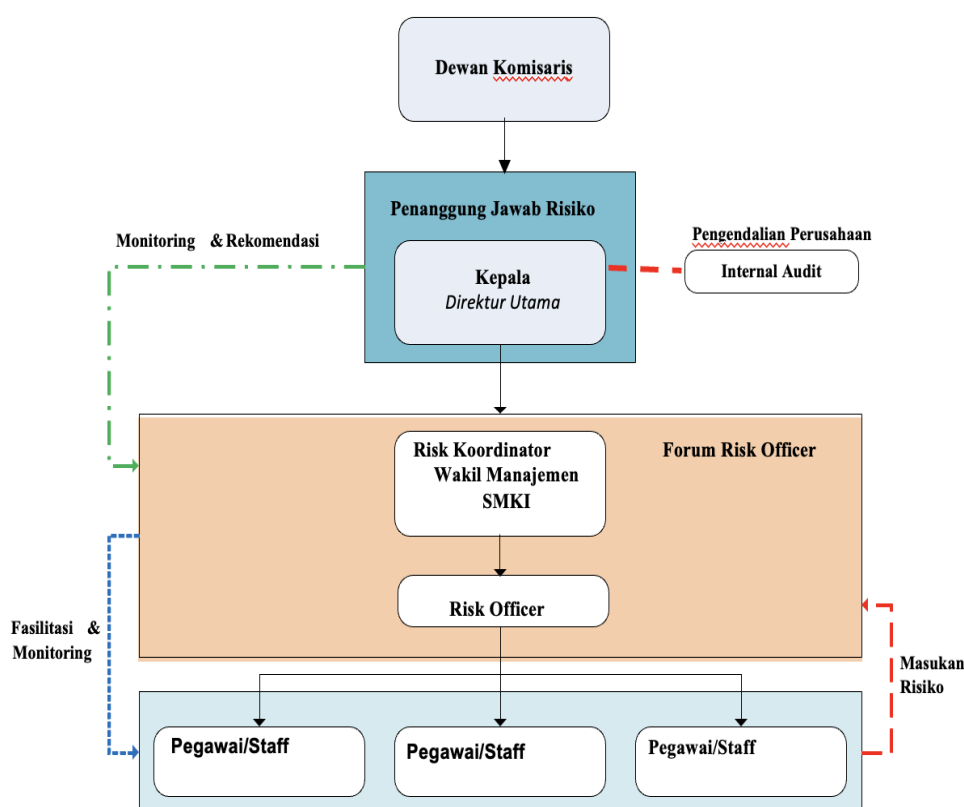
Dewan Komisaris

Penanggung Jawab Risiko

Monitoring & Rekomendasi

Pengendalian Perusahaan

Kepala
Direktur Utama

Internal Audit

Risk Koordinator
Wakil Manajemen
SMKI

Forum Risk Officer

Risk Officer

Fasilitasi & Monitoring

Masukan Risiko

Pegawai/Staff

Pegawai/Staff

Pegawai/Staff